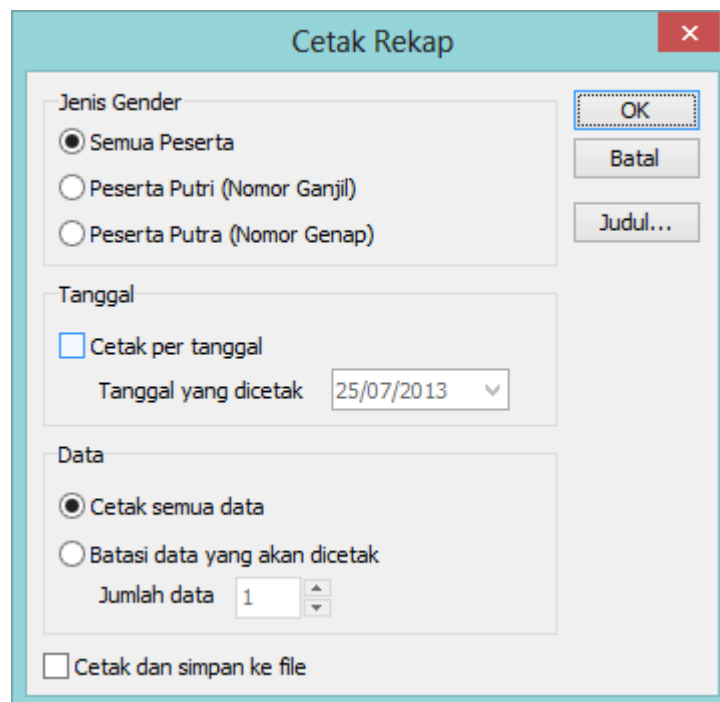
Cetak Rekap

Jenis Gender
Semua Peserta
Peserta Putri (Nomor Ganjil)
Peserta Putra (Nomor Genap)

OK
Batal
Judul...

Tanggal
Cetak per tanggal
Tanggal yang dicetak 25/07/2013

Data
Cetak semua data
Batasi data yang akan dicetak
Jumlah data 1

Cetak dan simpan ke file